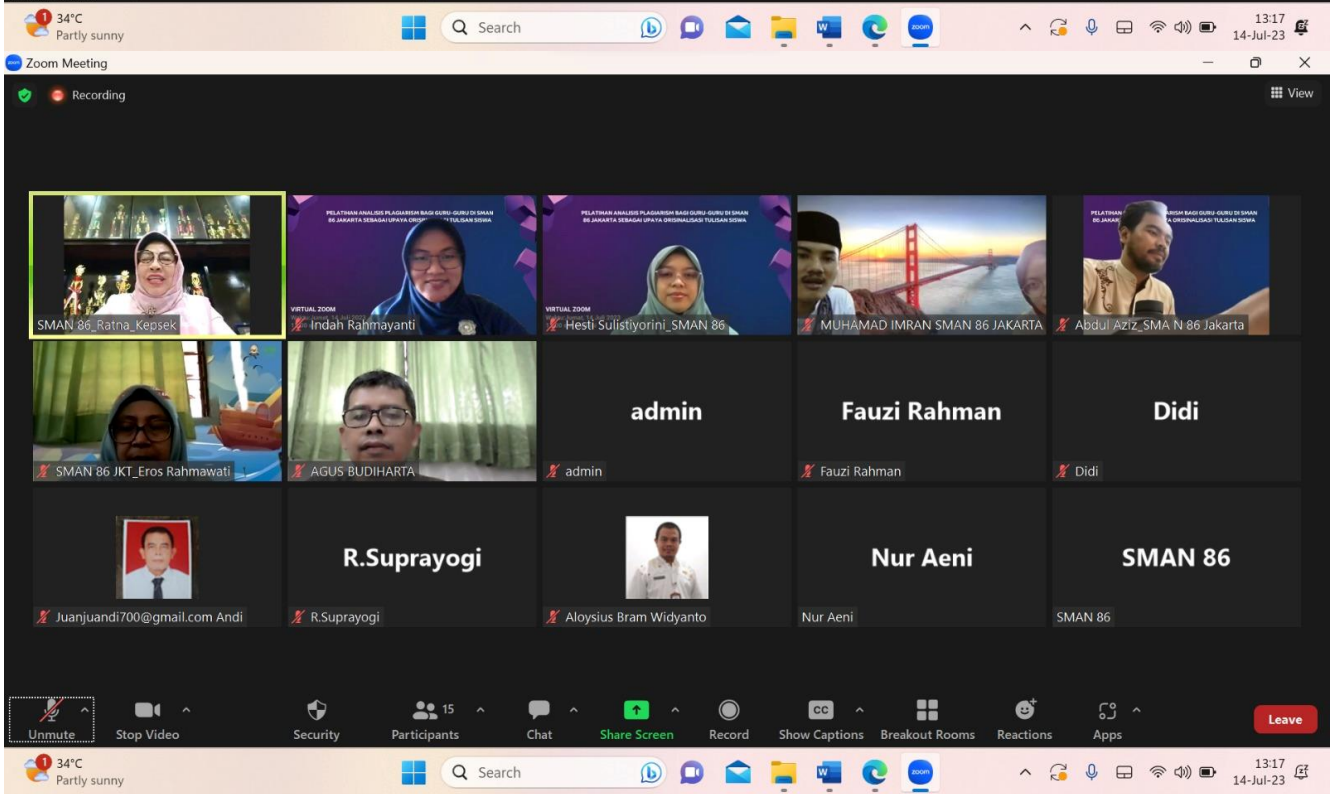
1 34°C
Partly sunny

Search

13:17
14-Jul-23

Zoom Meeting

Recording

View

SMAN 86_Ratna_Kepsek

PELATIHAN ANALISIS PLAGIARISM BAGI GURU-GURU DI SMAN 86 JAKARTA SEBAGAI UPAYA ORISINALISASI TULISAN SISWA
VIRTUAL ZOOM
Indah Rahmayanti

PELATIHAN ANALISIS PLAGIARISM BAGI GURU-GURU DI SMAN 86 JAKARTA SEBAGAI UPAYA ORISINALISASI TULISAN SISWA
VIRTUAL ZOOM
Hesti Sulistiyorini_SMAN 86

MUHAMAD IMRAN SMAN 86 JAKARTA

PELATIHAN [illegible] RISM BAGI GURU-GURU DI SMAN 86 JAKARTA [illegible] A ORISINALISASI TULISAN SISWA
Abdul Aziz_SMA N 86 Jakarta

SMAN 86 JKT_Eros Rahmawati

AGUS BUDIHARTA

admin
admin

Fauzi Rahman
Fauzi Rahman

Didi
Didi

Juanjuandi700@gmail.com Andi

R.Suprayogi
R.Suprayogi

Aloysius Bram Widyanto

Nur Aeni
Nur Aeni

SMAN 86
SMAN 86

Unmute
Stop Video
Security
15
Participants
Chat
Share Screen
Record
CC
Show Captions
Breakout Rooms
Reactions
Apps
Leave

1 34°C
Partly sunny

Search

13:17
14-Jul-23